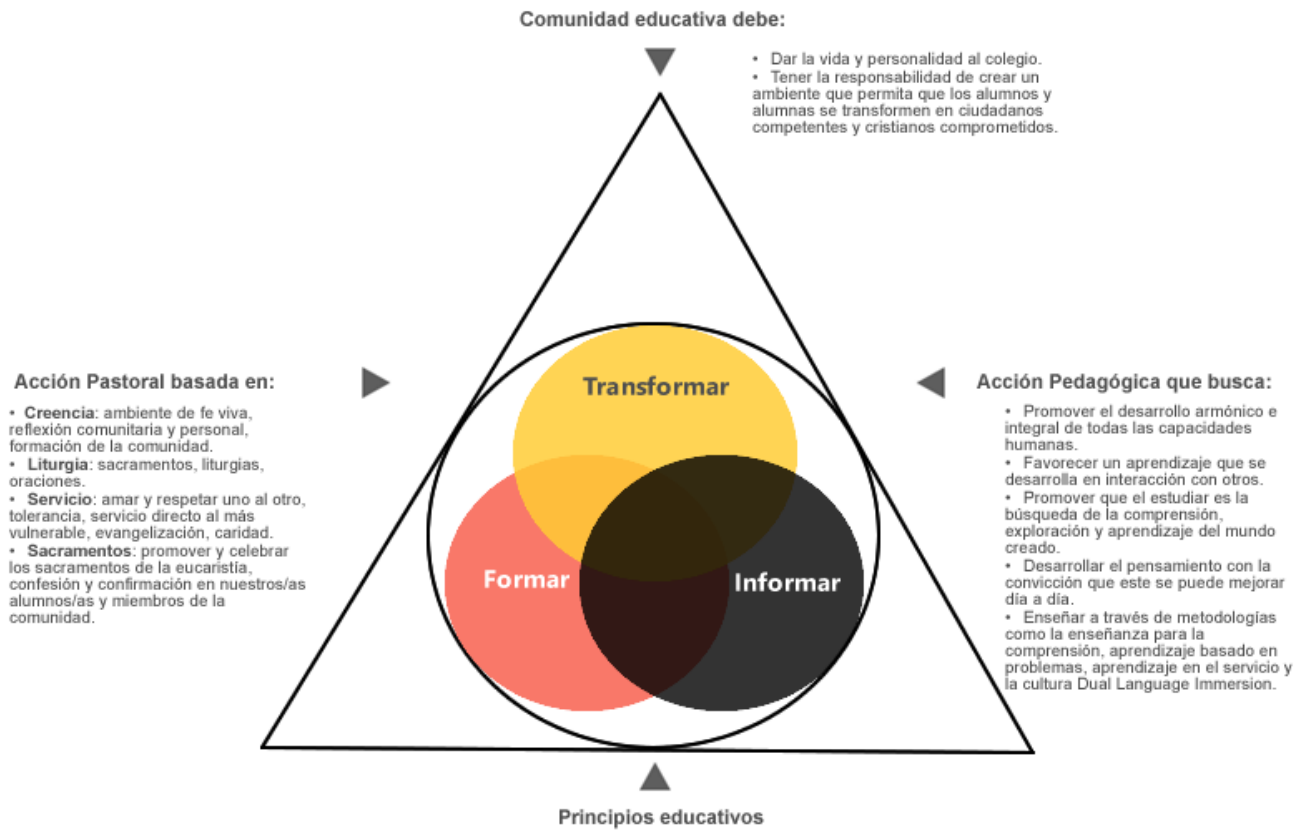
Comunidad educativa debe:

• Dar la vida y personalidad al colegio.
• Tener la responsabilidad de crear un ambiente que permita que los alumnos y alumnas se transformen en ciudadanos competentes y cristianos comprometidos.

Acción Pastoral basada en:

• Creencia: ambiente de fe viva, reflexión comunitaria y personal, formación de la comunidad.
• Liturgia: sacramentos, liturgias, oraciones.
• Servicio: amar y respetar uno al otro, tolerancia, servicio directo al más vulnerable, evangelización, caridad.
• Sacramentos: promover y celebrar los sacramentos de la eucaristía, confesión y confirmación en nuestros/as alumnos/as y miembros de la comunidad.

Transformar

Formar

Informar

Acción Pedagógica que busca:

• Promover el desarrollo armónico e integral de todas las capacidades humanas.
• Favorecer un aprendizaje que se desarrolla en interacción con otros.
• Promover que el estudiar es la búsqueda de la comprensión, exploración y aprendizaje del mundo creado.
• Desarrollar el pensamiento con la convicción que este se puede mejorar día a día.
• Enseñar a través de metodologías como la enseñanza para la comprensión, aprendizaje basado en problemas, aprendizaje en el servicio y la cultura Dual Language Immersion.

Principios educativos